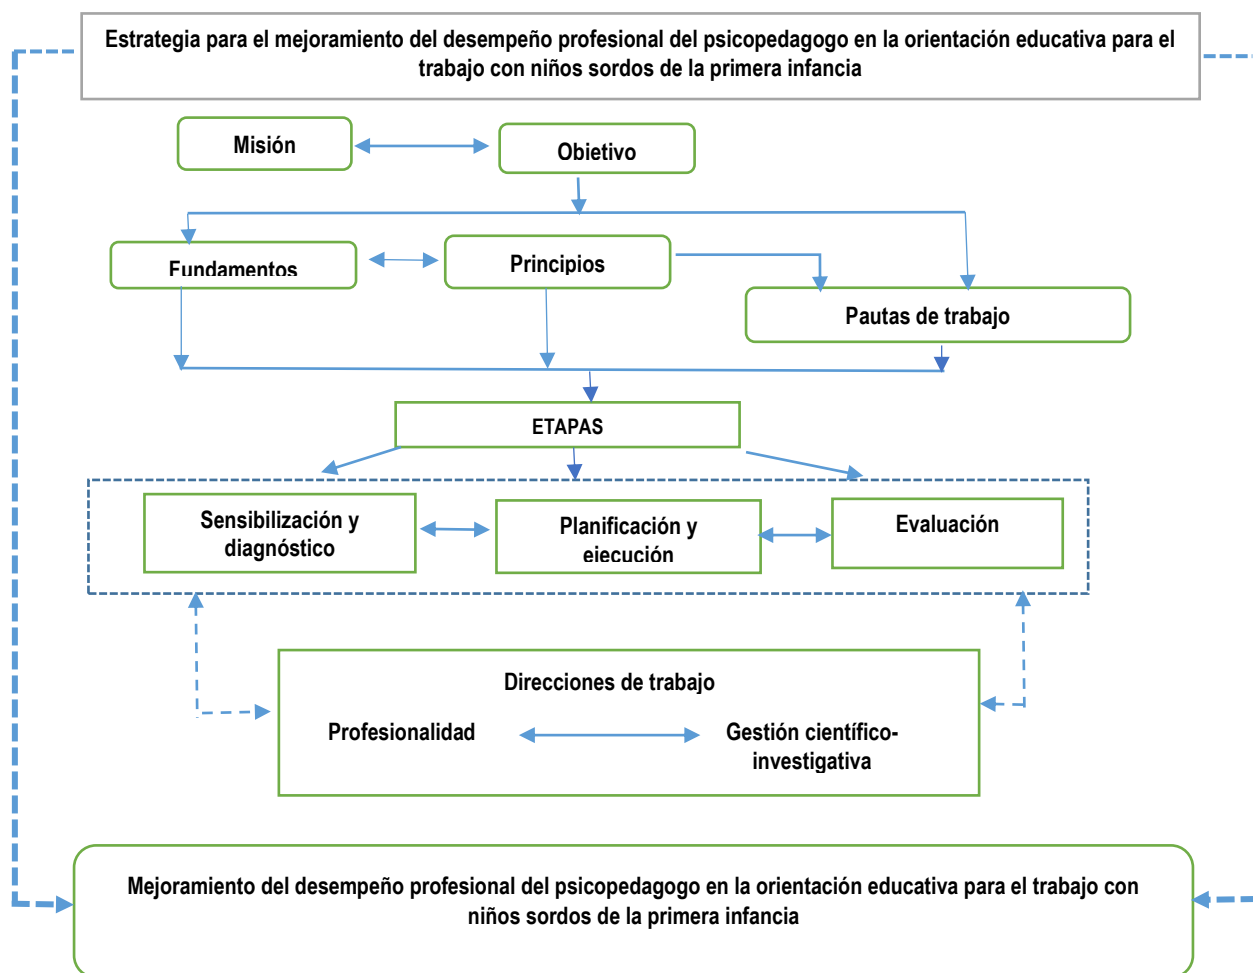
Estrategia para el mejoramiento del desempeño profesional del psicopedagogo en la orientación educativa para el trabajo con niños sordos de la primera infancia

Misión

Objetivo

Fundamentos

Principios

Pautas de trabajo

ETAPAS

Sensibilización y diagnóstico

Planificación y ejecución

Evaluación

Direcciones de trabajo

Profesionalidad

Gestión científico-investigativa

Mejoramiento del desempeño profesional del psicopedagogo en la orientación educativa para el trabajo con niños sordos de la primera infancia